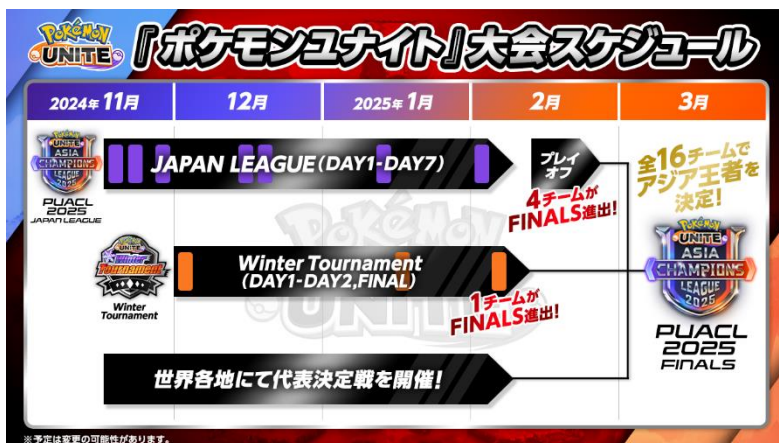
Pokémon UNITE

『ポケモンユナイト』大会スケジュール

| 2024年11月 | 12月 | 2025年1月 | 2月 | 3月 |
|---|---|---|---|---|

Pokémon UNITE ASIA CHAMPIONS LEAGUE 2025

PUACL 2025 JAPAN LEAGUE

JAPAN LEAGUE（DAY1-DAY7）

プレイオフ

4チームがFINALS進出！

全16チームでアジア王者を決定！

Pokémon UNITE Winter Tournament

Winter Tournament

Winter Tournament (DAY1-DAY2,FINAL)

1チームがFINALS進出！

Pokémon UNITE ASIA CHAMPIONS LEAGUE 2025

PUACL 2025 FINALS

世界各地にて代表決定戦を開催！

Pokémon UNITE

※予定は変更の可能性があります。